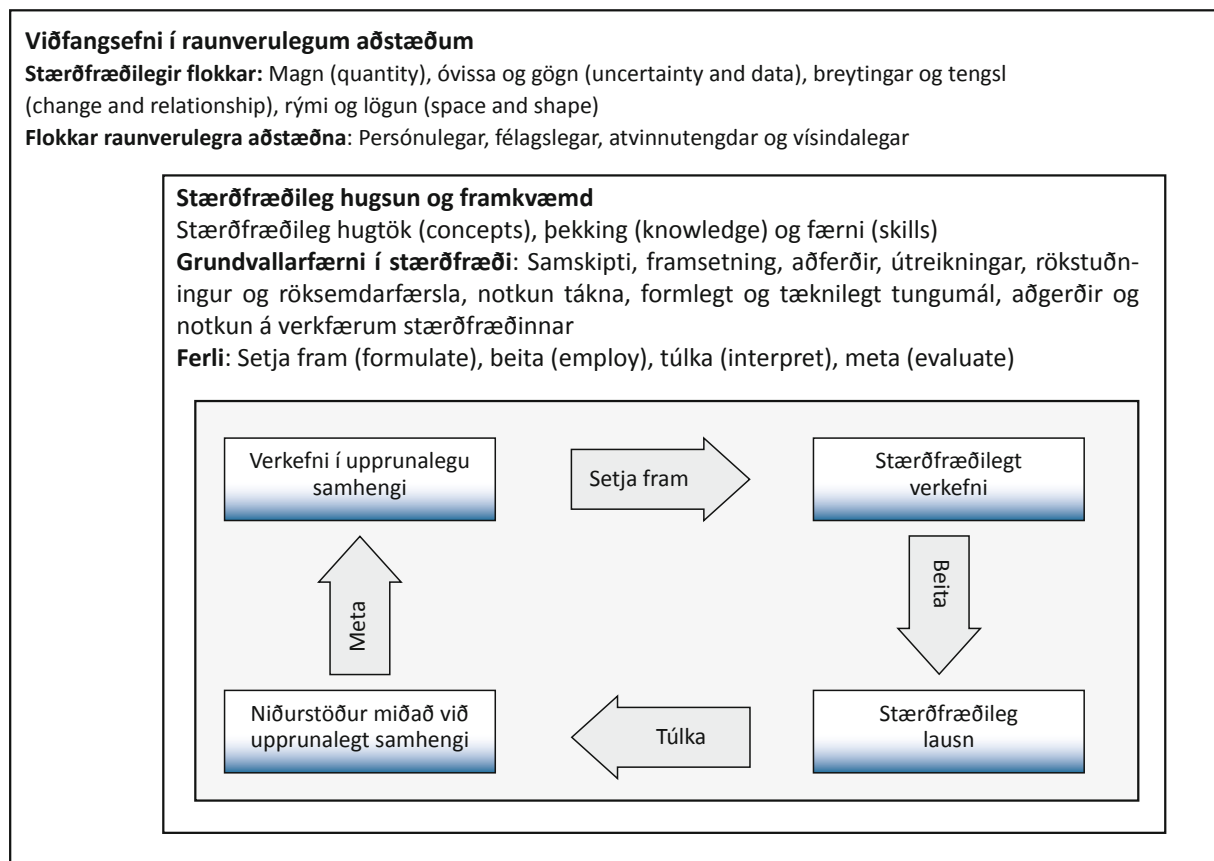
**Viðfangsefni í raunverulegum aðstæðum**
**Stærðfræðilegir flokkar:** Magn (quantity), óvissa og gögn (uncertainty and data), breytingar og tengsl (change and relationship), rými og lögun (space and shape)
**Flokkar raunverulegra aðstæðna**: Persónulegar, félagslegar, atvinnutengdar og vísindalegar

**Stærðfræðileg hugsun og framkvæmd**
Stærðfræðileg hugtök (concepts), þekking (knowledge) og færni (skills)
**Grundvallarfærni í stærðfræði**: Samskipti, framsetning, aðferðir, útreikningar, rökstuðningur og röksemdarfærsla, notkun tákna, formlegt og tæknilegt tungumál, aðgerðir og notkun á verkfærum stærðfræðinnar
**Ferli**: Setja fram (formulate), beita (employ), túlka (interpret), meta (evaluate)

Verkefni í upprunalegu samhengi

Setja fram

Stærðfræðilegt verkefni

Beita

Stærðfræðileg lausn

Túlka

Niðurstöður miðað við upprunalegt samhengi

Meta